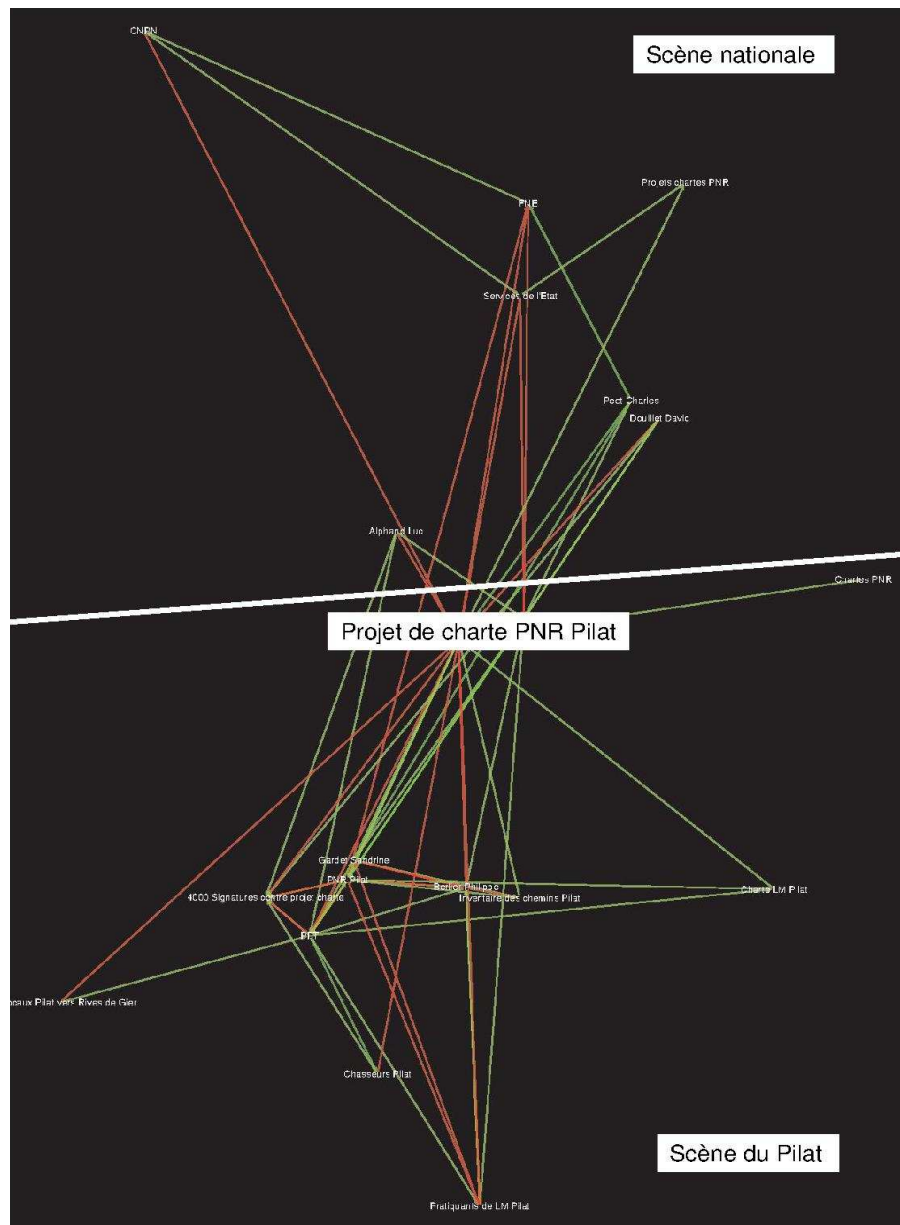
CNPN

Scène nationale

Projets chartes PNR

FNE

Services de l'Etat

Pect Charles

Doulliet David

Alphand Luc

Chartes PNR

Projet de charte PNR Pilat

Gardet Sandrine

PNR Pilat

Berlier Philippe

4000 Signatures contre projet charte

Inventaire des chemins Pilat

Charte LM Pilat

FFT

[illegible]aux Pilat vers Rives de Gier

Chasseurs Pilat

Scène du Pilat

Pratiquants de LM Pilat